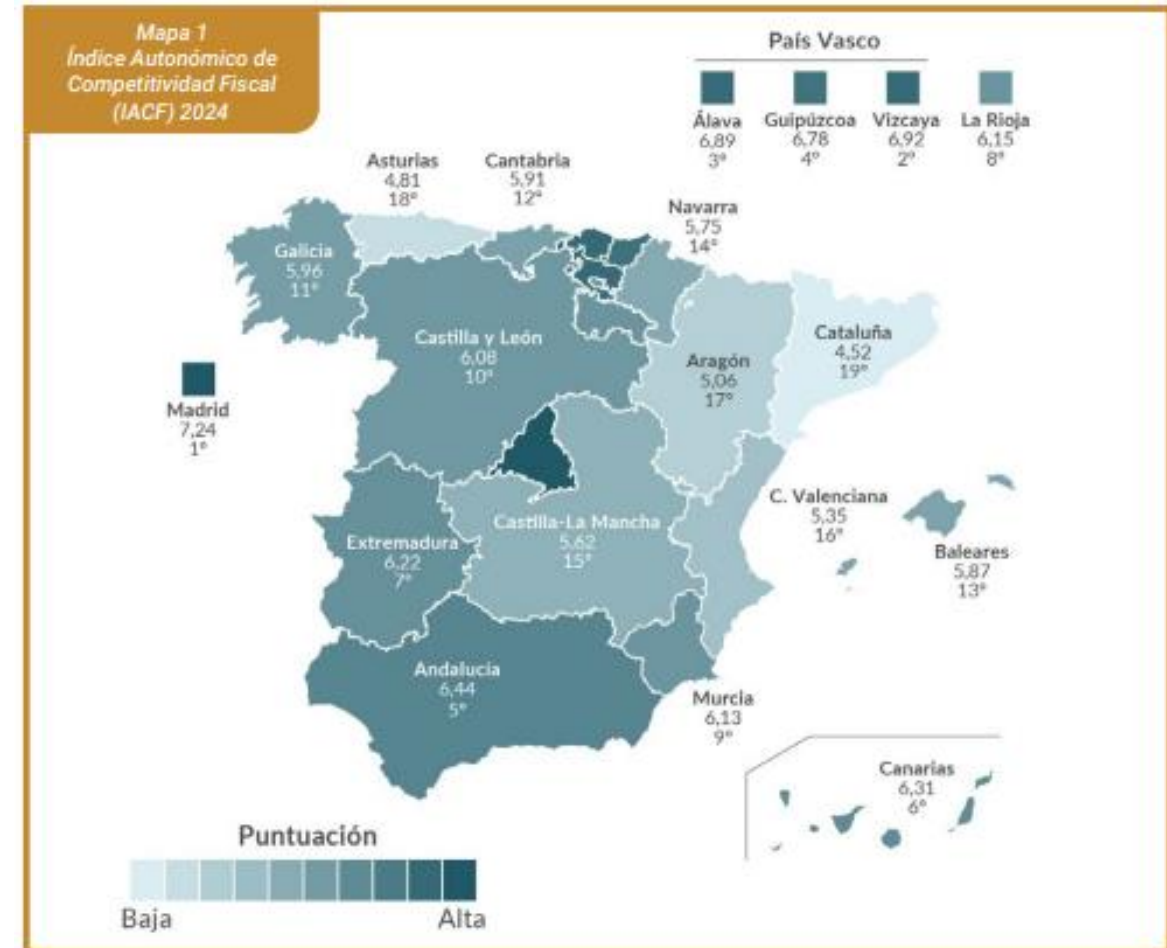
Mapa 1
Índice Autonómico de Competitividad Fiscal (IACF) 2024

País Vasco

Álava
6,89
3º

Guipúzcoa
6,78
4º

Vizcaya
6,92
2º

La Rioja
6,15
8º

Asturias
4,81
18º

Cantabria
5,91
12º

Navarra
5,75
14º

Galicia
5,96
11º

Castilla y León
6,08
10º

Cataluña
4,52
19º

Aragón
5,06
17º

Madrid
7,24
1º

C. Valenciana
5,35
16º

Baleares
5,87
13º

Extremadura
6,22
7º

Castilla-La Mancha
5,62
15º

Andalucía
6,44
5º

Murcia
6,13
9º

Canarias
6,31
6º

Puntuación

Baja

Alta